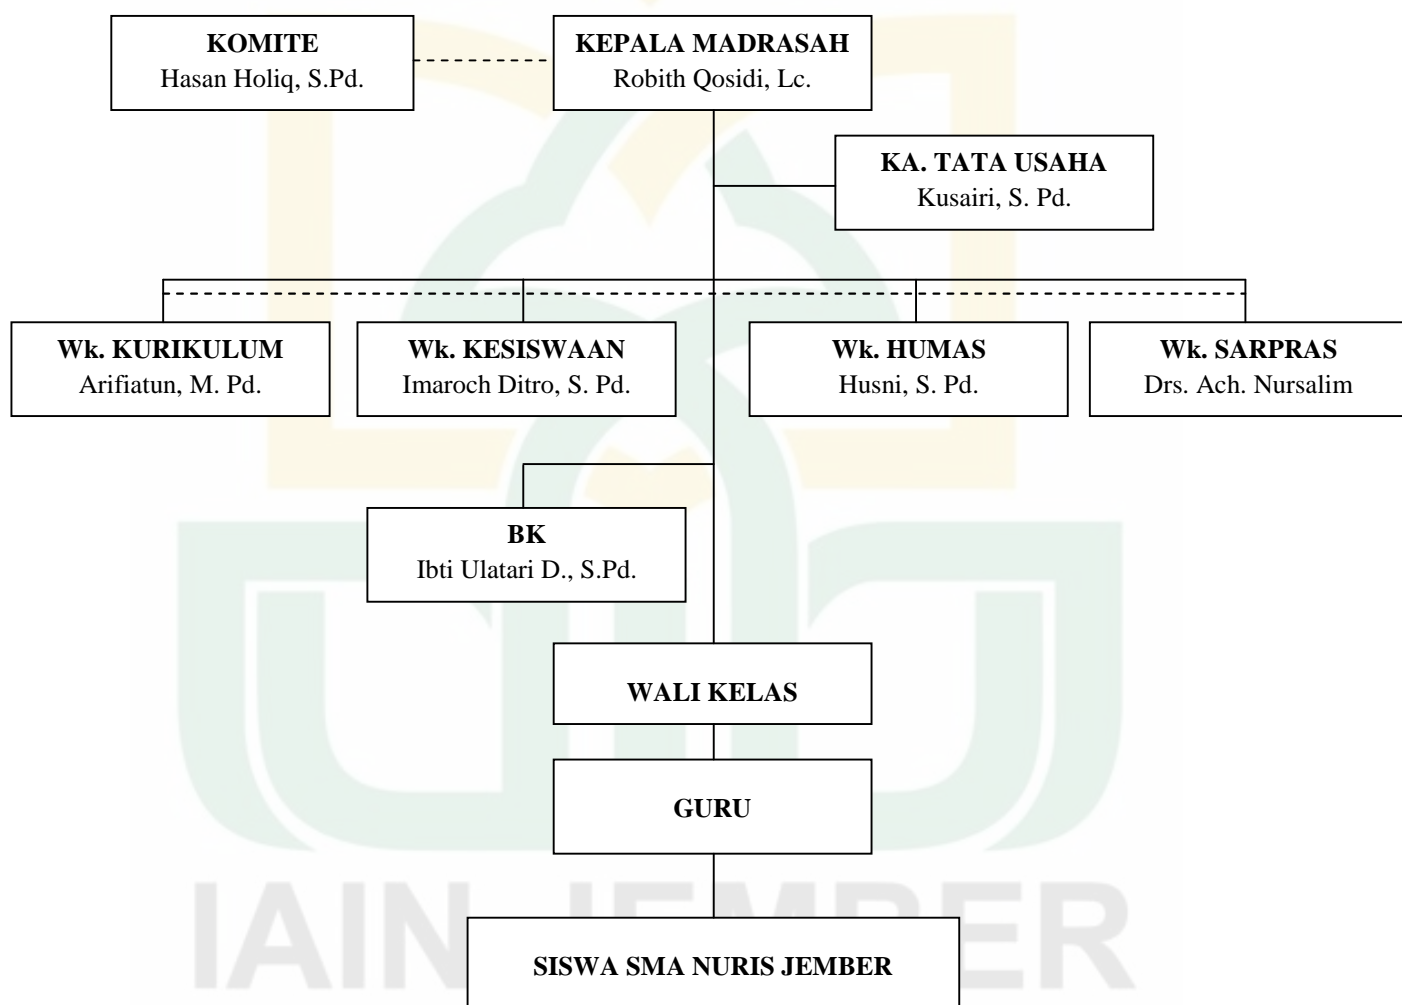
KOMITE
Hasan Holiq, S.Pd.

KEPALA MADRASAH
Robith Qosidi, Lc.

KA. TATA USAHA
Kusairi, S. Pd.

Wk. KURIKULUM
Arifiatun, M. Pd.

Wk. KESISWAAN
Imaroch Ditro, S. Pd.

Wk. HUMAS
Husni, S. Pd.

Wk. SARPRAS
Drs. Ach. Nursalim

BK
Ibti Ulatari D., S.Pd.

WALI KELAS

GURU

SISWA SMA NURIS JEMBER

IAIN JEMBER